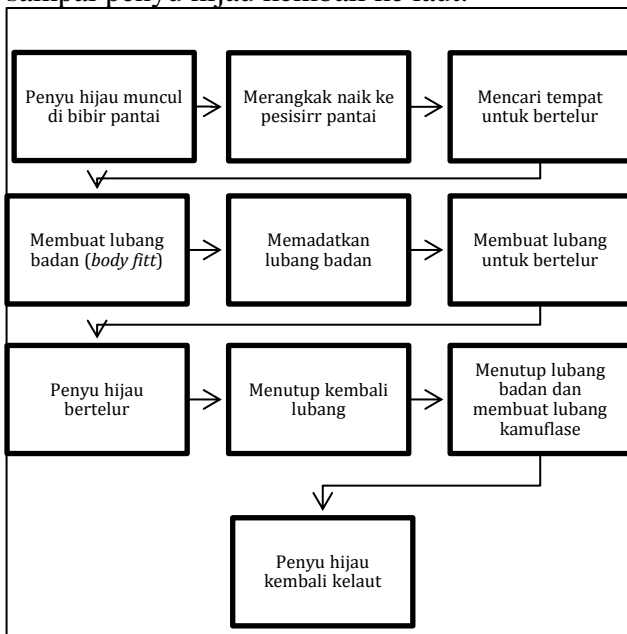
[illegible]

Penyu hijau muncul di bibir pantai

Merangkak naik ke pesisirr pantai

Mencari tempat untuk bertelur

Membuat lubang badan (*body fitt*)

Memadatkan lubang badan

Membuat lubang untuk bertelur

Penyu hijau bertelur

Menutup kembali lubang

Menutup lubang badan dan membuat lubang kamuflase

Penyu hijau kembali kelaut